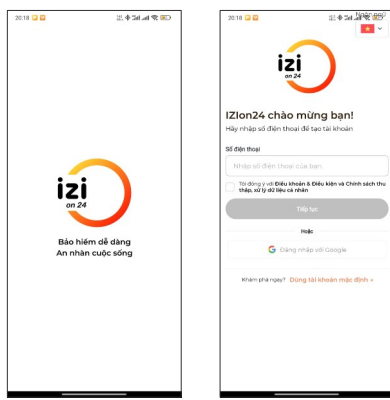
20:18

izi
on 24

Bảo hiểm dễ dàng
An nhàn cuộc sống

20:18

Ngôn ngữ

izi
on 24

IZIon24 chào mừng bạn!
Hãy nhập số điện thoại để tạo tài khoản

Số điện thoại
Nhập số điện thoại của bạn

Tôi đồng ý với Điều khoản & Điều kiện và Chính sách thu thập, xử lý dữ liệu cá nhân

Tiếp tục

Hoặc

Đăng nhập với Google

Khám phá ngay? Dùng tài khoản mặc định »